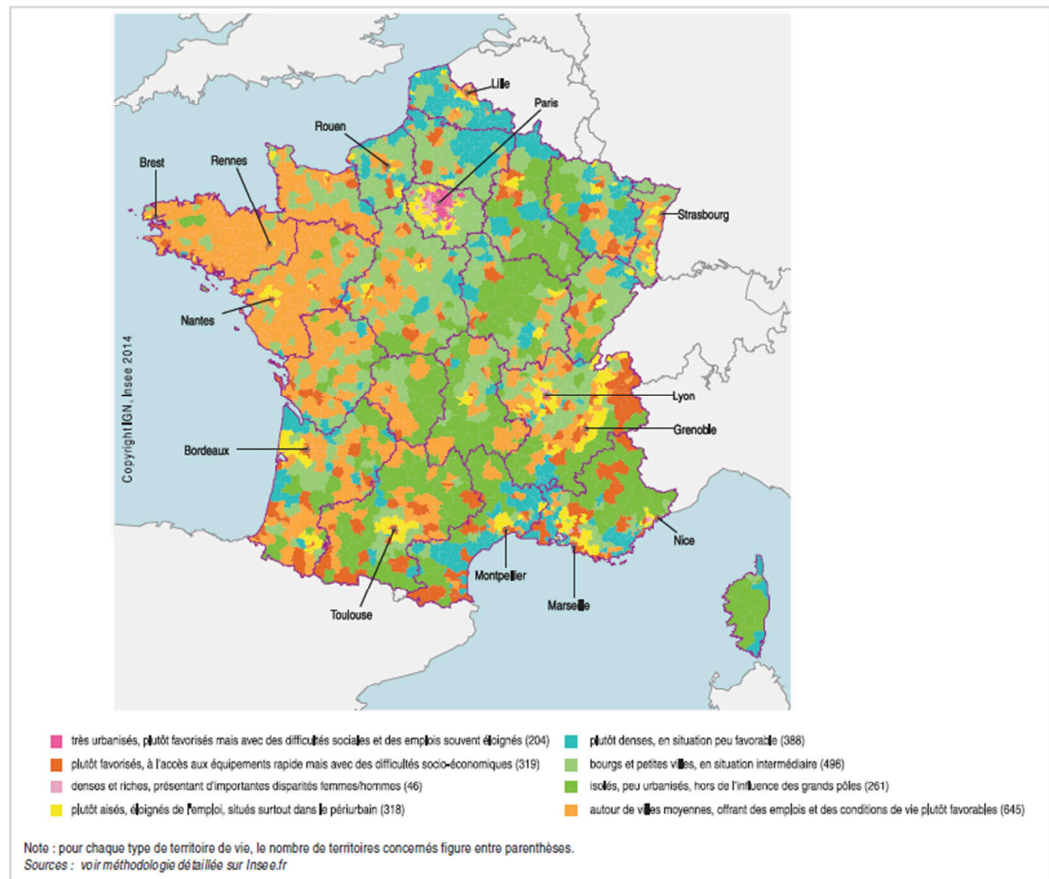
Lille
Paris
Rouen
Brest
Rennes
Strasbourg
Nantes
Copyright IGN, Insee 2014
Lyon
Grenoble
Bordeaux
Nice
Montpellier
Toulouse
Marseille

très urbanisés, plutôt favorisés mais avec des difficultés sociales et des emplois souvent éloignés (204)
plutôt favorisés, à l'accès aux équipements rapide mais avec des difficultés socio-économiques (319)
denses et riches, présentant d'importantes disparités femmes/hommes (46)
plutôt aisés, éloignés de l'emploi, situés surtout dans le périurbain (318)
plutôt denses, en situation peu favorable (388)
bourgs et petites villes, en situation intermédiaire (496)
isolés, peu urbanisés, hors de l'influence des grands pôles (261)
autour de villes moyennes, offrant des emplois et des conditions de vie plutôt favorables (645)

Note : pour chaque type de territoire de vie, le nombre de territoires concernés figure entre parenthèses.
Sources : voir méthodologie détaillée sur Insee.fr